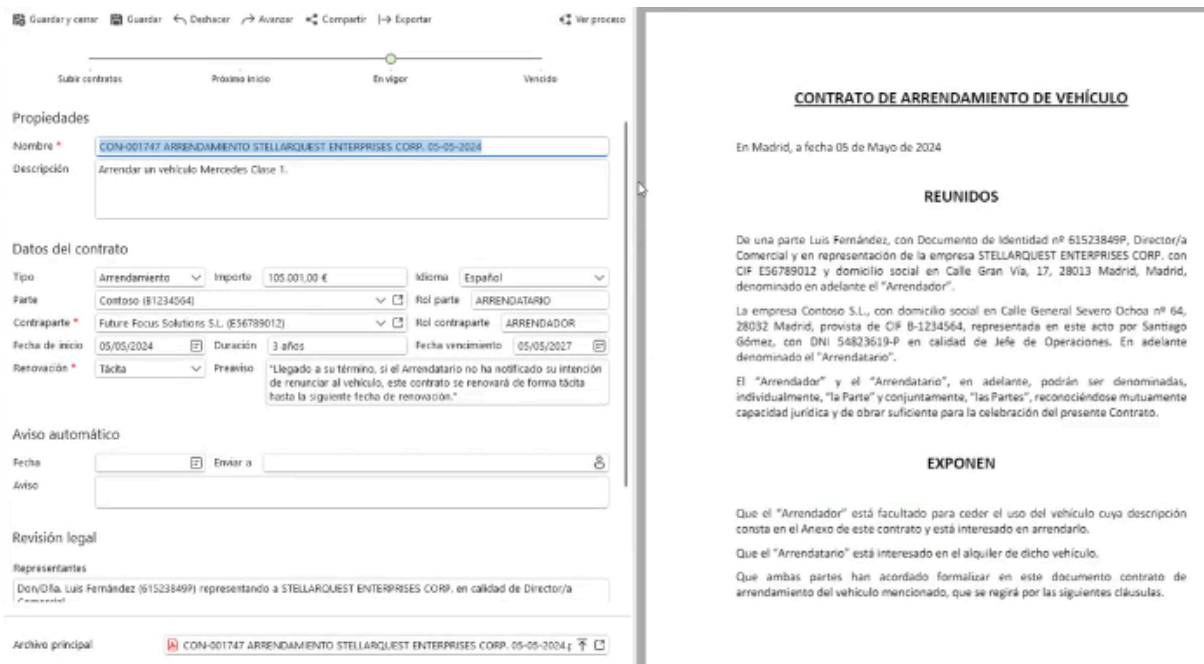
Guardar y cerrar Guardar Deshacer Avanzar Compartir Exportar Ver proceso

Subir contratos Próximo inicio En vigor Vencido

Propiedades

Nombre * CON-001747 ARRENDAMIENTO STELLARQUEST ENTERPRISES CORP. 05-05-2024

Descripción Arrendar un vehículo Mercedes Clase 1.

Datos del contrato

Tipo Arrendamiento Importe 105.001,00 € Idioma Español

Parte Contoso (B1234564) Rol parte ARRENDATARIO

Contraparte * Future Focus Solutions S.L. (E56789012) Rol contraparte ARRENDADOR

Fecha de inicio 05/05/2024 Duración 3 años Fecha vencimiento 05/05/2027

Renovación * Tácita Preaviso "Llegado a su término, si el Arrendatario no ha notificado su intención de renunciar al vehículo, este contrato se renovará de forma tácita hasta la siguiente fecha de renovación."

Aviso automático

Fecha Enviar a

Aviso

Revisión legal

Representantes

Don/Doña. Luis Fernández (61523849P) representando a STELLARQUEST ENTERPRISES CORP. en calidad de Director/a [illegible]

Archivo principal CON-001747 ARRENDAMIENTO STELLARQUEST ENTERPRISES CORP. 05-05-2024.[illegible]

CONTRATO DE ARRENDAMIENTO DE VEHÍCULO

En Madrid, a fecha 05 de Mayo de 2024

REUNIDOS

De una parte Luis Fernández, con Documento de Identidad nº 61523849P, Director/a Comercial y en representación de la empresa STELLARQUEST ENTERPRISES CORP. con CIF E56789012 y domicilio social en Calle Gran Vía, 17, 28013 Madrid, Madrid, denominado en adelante el "Arrendador".

La empresa Contoso S.L., con domicilio social en Calle General Severo Ochoa nº 64, 28032 Madrid, provista de CIF B-1234564, representada en este acto por Santiago Gómez, con DNI 54823619-P en calidad de Jefe de Operaciones. En adelante denominado el "Arrendatario".

El "Arrendador" y el "Arrendatario", en adelante, podrán ser denominadas, individualmente, "la Parte" y conjuntamente, "las Partes", reconociéndose mutuamente capacidad jurídica y de obrar suficiente para la celebración del presente Contrato.

EXPONEN

Que el "Arrendador" está facultado para ceder el uso del vehículo cuya descripción consta en el Anexo de este contrato y está interesado en arrendarlo.

Que el "Arrendatario" está interesado en el alquiler de dicho vehículo.

Que ambas partes han acordado formalizar en este documento contrato de arrendamiento del vehículo mencionado, que se regirá por las siguientes cláusulas.